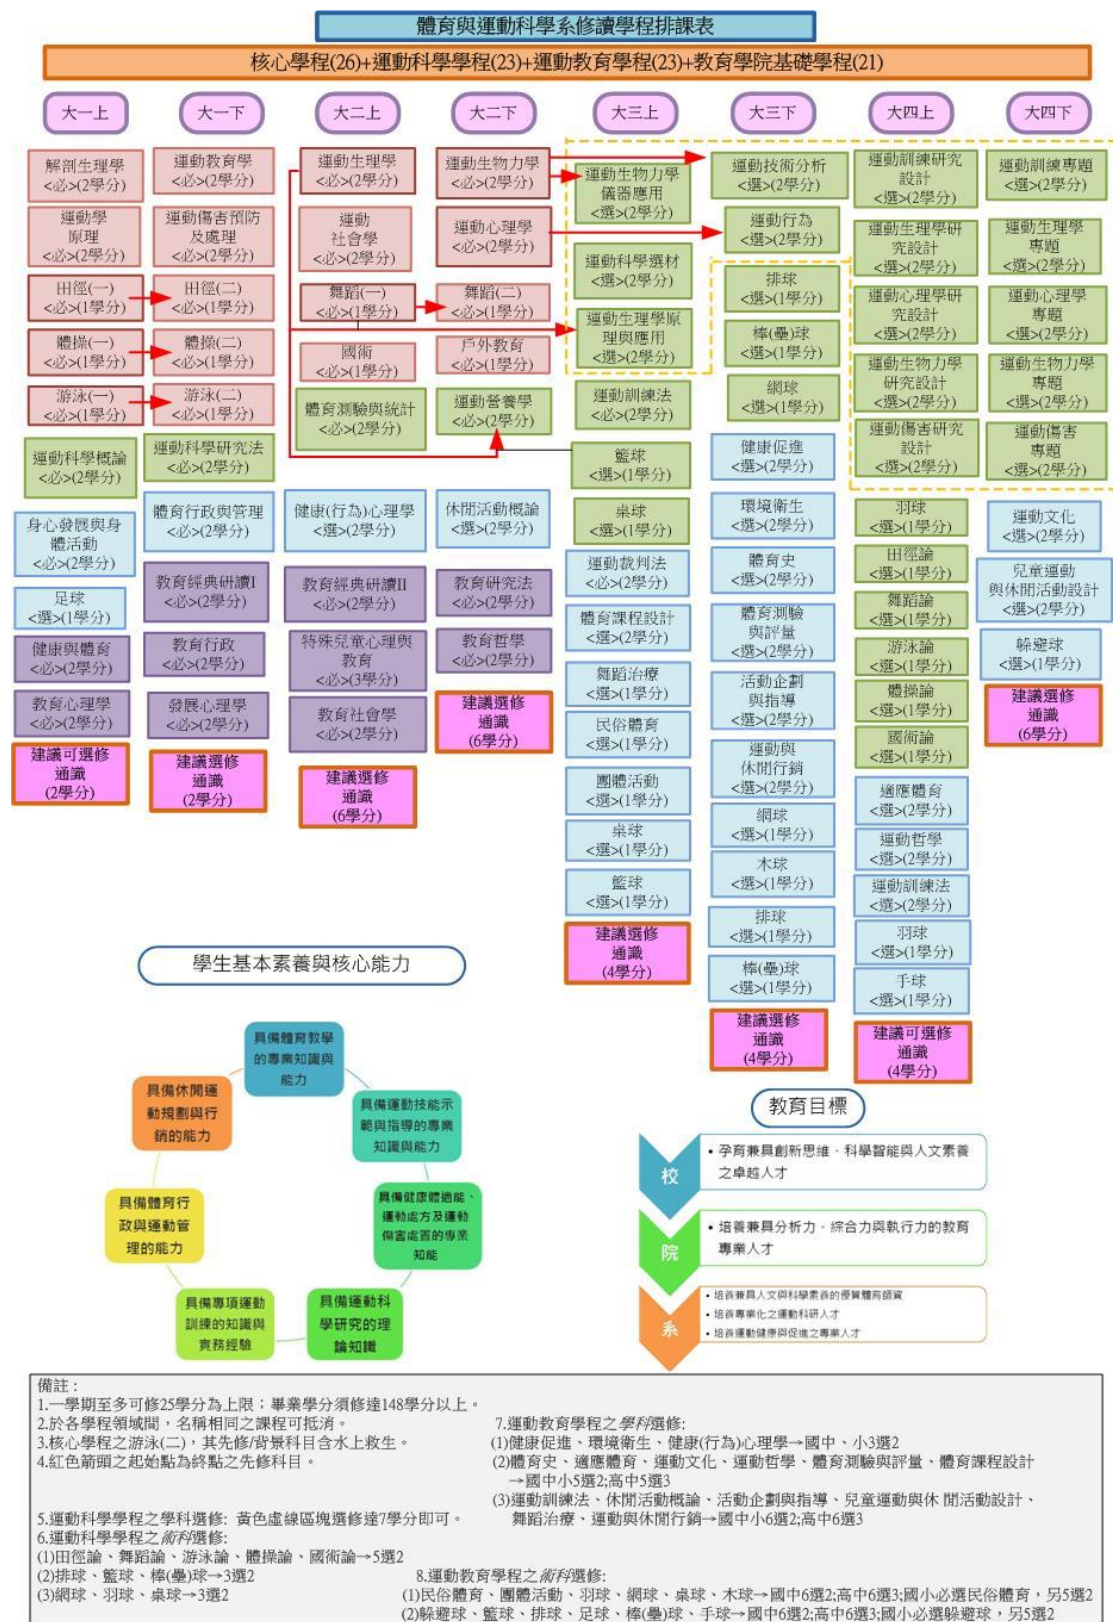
體育與運動科學系修讀學程排課表

核心學程(26)+運動科學學程(23)+運動教育學程(23)+教育學院基礎學程(21)

大一上

解剖生理學 <必>(2學分)
運動學原理 <必>(2學分)
田徑(一) <必>(1學分)
體操(一) <必>(1學分)
游泳(一) <必>(1學分)
運動科學概論 <必>(2學分)
身心發展與身體活動 <必>(2學分)
足球 <選>(1學分)
健康與體育 <必>(2學分)
教育心理學 <必>(2學分)
建議可選修通識 (2學分)

大一下

運動教育學 <必>(2學分)
運動傷害預防及處理 <必>(2學分)
田徑(二) <必>(1學分)
體操(二) <必>(1學分)
游泳(二) <必>(1學分)
運動科學研究法 <必>(2學分)
體育行政與管理 <必>(2學分)
教育經典研讀I <必>(2學分)
教育行政 <必>(2學分)
發展心理學 <必>(2學分)
建議選修通識 (2學分)

大二上

運動生理學 <必>(2學分)
運動社會學 <必>(2學分)
舞蹈(一) <必>(1學分)
國術 <必>(1學分)
體育測驗與統計 <必>(2學分)
健康(行為)心理學 <選>(2學分)
教育經典研讀II <必>(2學分)
特殊兒童心理與教育 <必>(3學分)
教育社會學 <必>(2學分)
建議選修通識 (6學分)

大二下

運動生物力學 <必>(2學分)
運動心理學 <必>(2學分)
舞蹈(二) <必>(1學分)
戶外教育 <必>(1學分)
運動營養學 <必>(2學分)
休閒活動概論 <選>(2學分)
教育研究法 <必>(2學分)
教育哲學 <必>(2學分)
建議選修通識 (6學分)

大三上

運動生物力學儀器應用 <選>(2學分)
運動科學選材 <選>(2學分)
運動生理學原理與應用 <選>(2學分)
運動訓練法 <必>(2學分)
籃球 <選>(1學分)
桌球 <選>(1學分)
運動裁判法 <必>(2學分)
體育課程設計 <選>(2學分)
舞蹈治療 <選>(1學分)
民俗體育 <選>(1學分)
團體活動 <選>(1學分)
桌球 <選>(1學分)
籃球 <選>(1學分)
建議選修通識 (4學分)

大三下

運動技術分析 <選>(2學分)
運動行為 <選>(2學分)
排球 <選>(1學分)
棒(壘)球 <選>(1學分)
網球 <選>(1學分)
健康促進 <選>(2學分)
環境衛生 <選>(2學分)
體育史 <選>(2學分)
體育測驗與評量 <選>(2學分)
活動企劃與指導 <選>(2學分)
運動與休閒行銷 <選>(2學分)
網球 <選>(1學分)
木球 <選>(1學分)
排球 <選>(1學分)
棒(壘)球 <選>(1學分)
建議選修通識 (4學分)

大四上

運動訓練研究設計 <選>(2學分)
運動生理學研究設計 <選>(2學分)
運動心理學研究設計 <選>(2學分)
運動生物力學研究設計 <選>(2學分)
運動傷害研究設計 <選>(2學分)
羽球 <選>(1學分)
田徑論 <選>(1學分)
舞蹈論 <選>(1學分)
游泳論 <選>(1學分)
體操論 <選>(1學分)
國術論 <選>(1學分)
適應體育 <選>(2學分)
運動哲學 <選>(2學分)
運動訓練法 <選>(2學分)
羽球 <選>(1學分)
手球 <選>(1學分)
建議可選修通識 (4學分)

大四下

運動訓練專題 <選>(2學分)
運動生理學專題 <選>(2學分)
運動心理學專題 <選>(2學分)
運動生物力學專題 <選>(2學分)
運動傷害專題 <選>(2學分)
運動文化 <選>(2學分)
兒童運動與休閒活動設計 <選>(2學分)
躲避球 <選>(1學分)
建議選修通識 (6學分)

學生基本素養與核心能力

具備體育教學的專業知識與能力
具備運動技能示範與指導的專業知識與能力
具備健康體適能、運動處方及運動傷害處置的專業知能
具備運動科學研究的理論知識
具備專項運動訓練的知識與實務經驗
具備體育行政與運動管理的能力
具備休閒運動規劃與行銷的能力

教育目標

校
• 孕育兼具創新思維、科學智能與人文素養之卓越人才

院
• 培養兼具分析力、綜合力與執行力的教育專業人才

系
• 培育兼具人文與科學素養的優質體育師資
• 培育專業化之運動科研人才
• 培育運動健康與促進之專業人才

備註：
1.一學期至多可修25學分為上限；畢業學分須修達148學分以上。
2.於各學程領域間，名稱相同之課程可抵消。
3.核心學程之游泳(二)，其先修/背景科目含水上救生。
4.紅色箭頭之起始點為終點之先修科目。
5.運動科學學程之學科選修: 黃色虛線區塊選修達7學分即可。
6.運動科學學程之術科選修:
(1)田徑論、舞蹈論、游泳論、體操論、國術論→5選2
(2)排球、籃球、棒(壘)球→3選2
(3)網球、羽球、桌球→3選2
7.運動教育學程之學科選修:
(1)健康促進、環境衛生、健康(行為)心理學→國中、小3選2
(2)體育史、適應體育、運動文化、運動哲學、體育測驗與評量、體育課程設計→國中小5選2;高中5選3
(3)運動訓練法、休閒活動概論、活動企劃與指導、兒童運動與休 閒活動設計、舞蹈治療、運動與休閒行銷→國中小6選2;高中6選3
8.運動教育學程之術科選修:
(1)民俗體育、團體活動、羽球、網球、桌球、木球→國中6選2;高中6選3;國小必選民俗體育，另5選2
(2)躲避球、籃球、排球、足球、棒(壘)球、手球→國中6選2;高中6選3;國小必選躲避球，另5選2